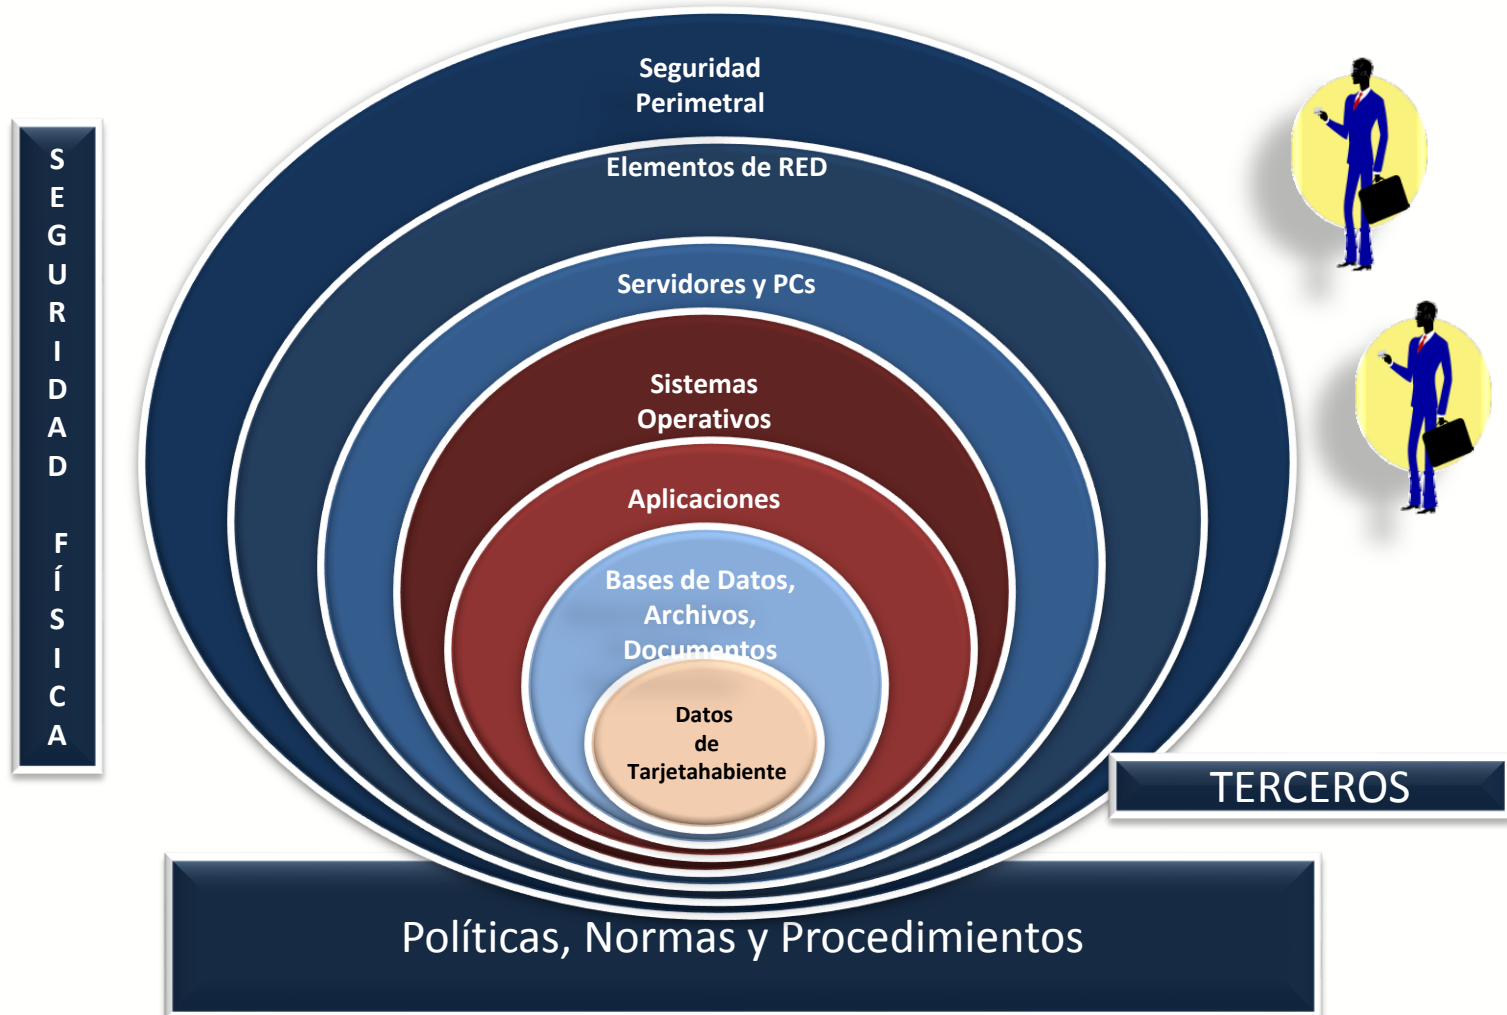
SEGURIDAD FÍSICA

Seguridad Perimetral

Elementos de RED

Servidores y PCs

Sistemas Operativos

Aplicaciones

Bases de Datos, Archivos, Documentos

Datos de Tarjetahabiente

TERCEROS

Políticas, Normas y Procedimientos